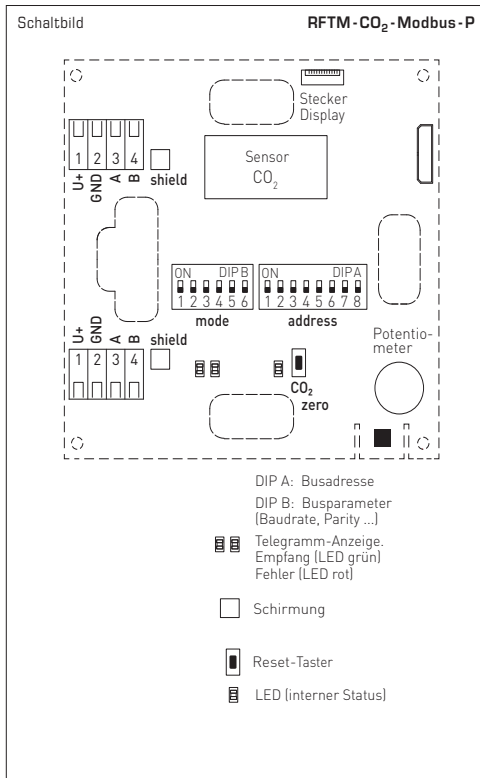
Schaltbild

RFTM-$CO_2$-Modbus-P

Stecker Display

1 2 3 4
U+ GND A B shield

Sensor $CO_2$

ON DIP B
1 2 3 4 5 6
mode

ON DIP A
1 2 3 4 5 6 7 8
address

Potentiometer

U+ GND A B shield
1 2 3 4

$CO_2$ zero

DIP A: Busadresse

DIP B: Busparameter (Baudrate, Parity ...)

Telegramm-Anzeige.
Empfang (LED grün)
Fehler (LED rot)

Schirmung

Reset-Taster

LED (interner Status)